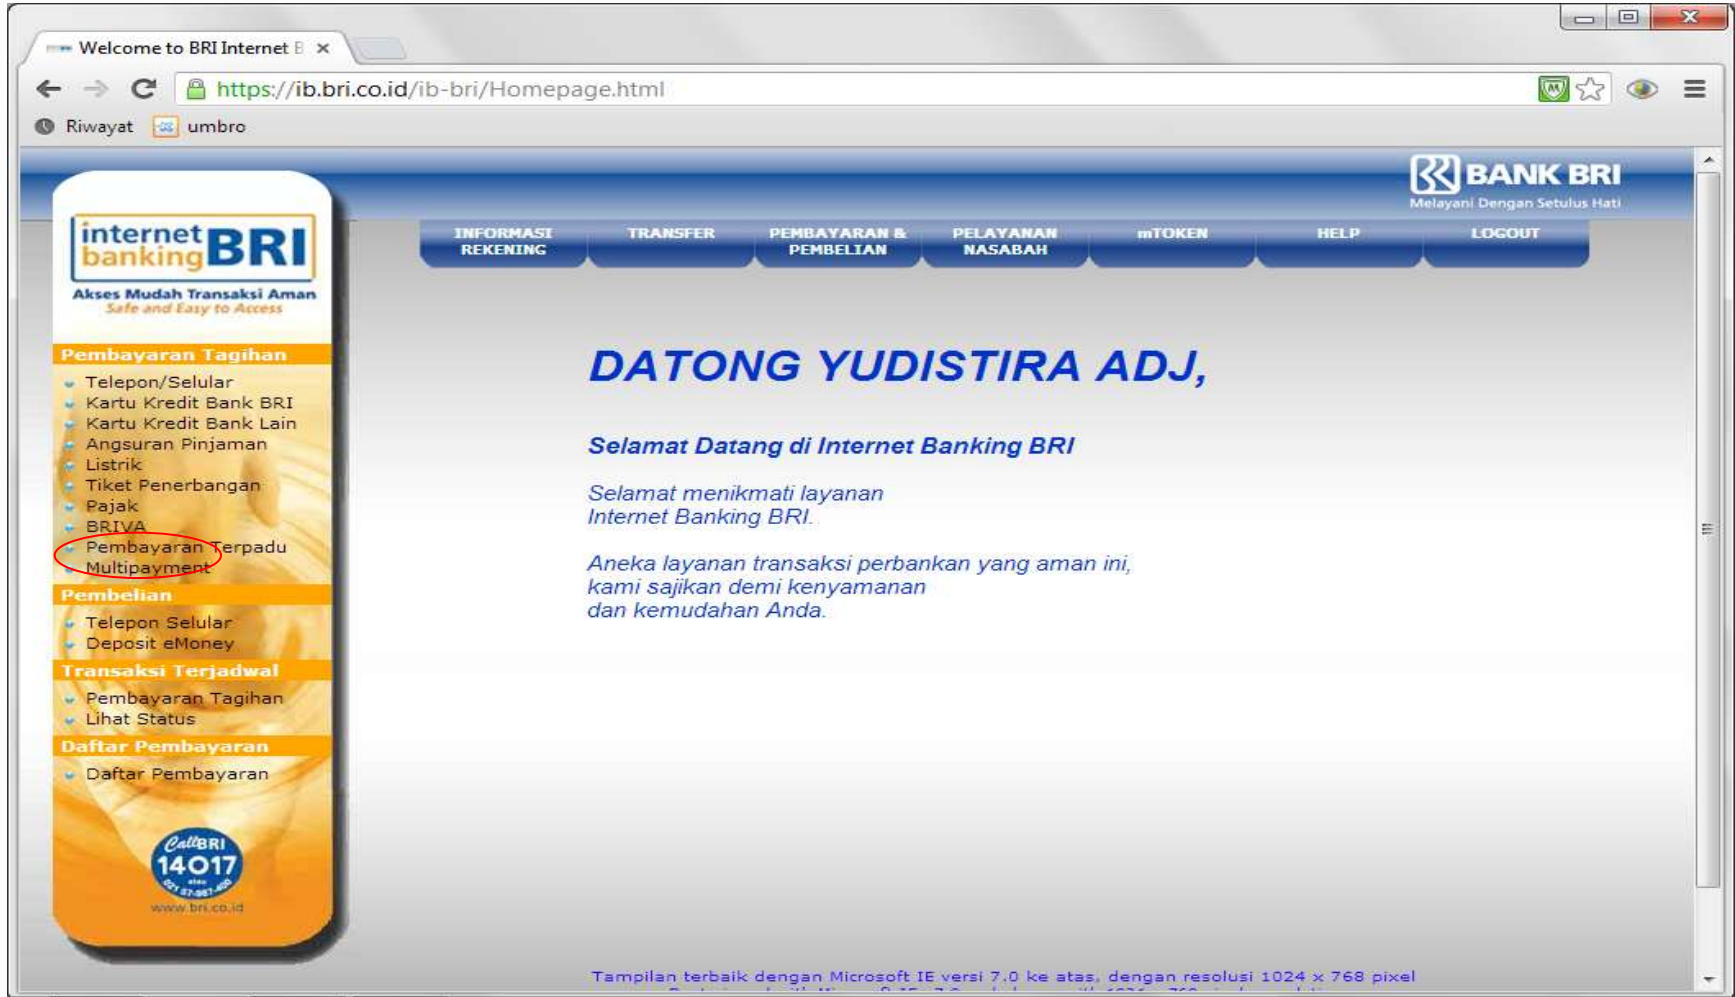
Welcome to BRI Internet B ×

https://ib.bri.co.id/ib-bri/Homepage.html

Riwayat umbro

BANK BRI
Melayani Dengan Setulus Hati

internet banking BRI
Akses Mudah Transaksi Aman
Safe and Easy to Access

INFORMASI REKENING | TRANSFER | PEMBAYARAN & PEMBELIAN | PELAYANAN NASABAH | mTOKEN | HELP | LOGOUT

Pembayaran Tagihan
Telepon/Selular
Kartu Kredit Bank BRI
Kartu Kredit Bank Lain
Angsuran Pinjaman
Listrik
Tiket Penerbangan
Pajak
BRIVA
Pembayaran Terpadu Multipayment

Pembelian
Telepon Selular
Deposit eMoney

Transaksi Terjadwal
Pembayaran Tagihan
Lihat Status

Daftar Pembayaran
Daftar Pembayaran

CallBRI 14017
www.bri.co.id

DATONG YUDISTIRA ADJ,

Selamat Datang di Internet Banking BRI

Selamat menikmati layanan Internet Banking BRI.

Aneka layanan transaksi perbankan yang aman ini, kami sajikan demi kenyamanan dan kemudahan Anda.

Tampilan terbaik dengan Microsoft IE versi 7.0 ke atas, dengan resolusi 1024 x 768 pixel
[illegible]